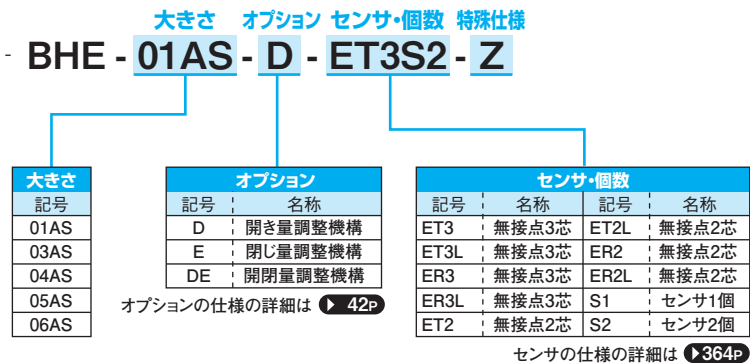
大きさ　オプション　センサ・個数　特殊仕様

BHE - 01AS - D - ET3S2 - Z

| 大きさ |
|---|
| 記号 |
| 01AS |
| 03AS |
| 04AS |
| 05AS |
| 06AS |

| オプション | |
|---|---|
| 記号 | 名称 |
| D | 開き量調整機構 |
| E | 閉じ量調整機構 |
| DE | 開閉量調整機構 |

オプションの仕様の詳細は 42P

| センサ・個数 | | | |
|---|---|---|---|
| 記号 | 名称 | 記号 | 名称 |
| ET3 | 無接点3芯 | ET2L | 無接点2芯 |
| ET3L | 無接点3芯 | ER2 | 無接点2芯 |
| ER3 | 無接点3芯 | ER2L | 無接点2芯 |
| ER3L | 無接点3芯 | S1 | センサ1個 |
| ET2 | 無接点2芯 | S2 | センサ2個 |

センサの仕様の詳細は 364P